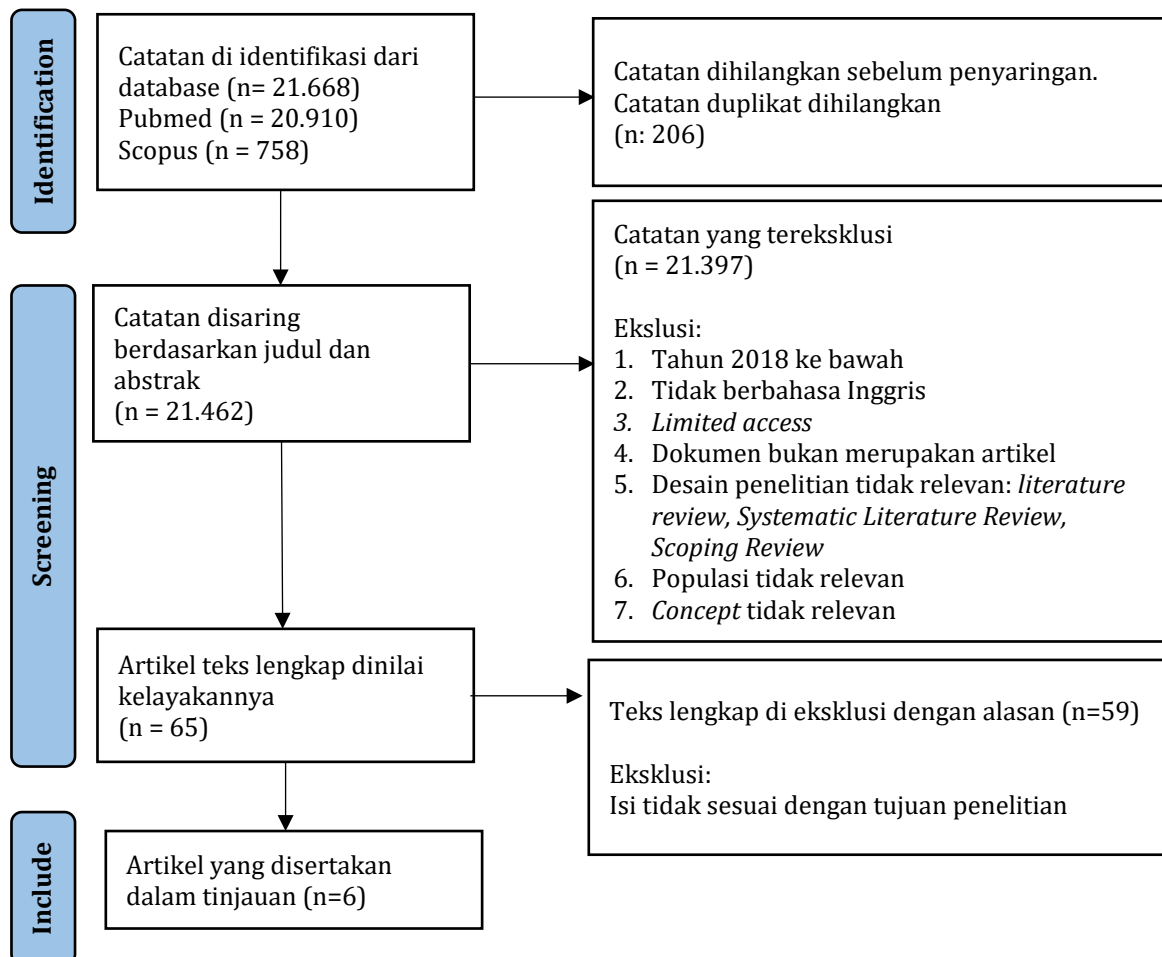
Identification

Catatan di identifikasi dari database (n= 21.668)
Pubmed (n = 20.910)
Scopus (n = 758)

Catatan dihilangkan sebelum penyaringan.
Catatan duplikat dihilangkan
(n: 206)

Screening

Catatan disaring berdasarkan judul dan abstrak
(n = 21.462)

Catatan yang tereksklusi
(n = 21.397)

Ekslusi:
1. Tahun 2018 ke bawah
2. Tidak berbahasa Inggris
3. Limited access
4. Dokumen bukan merupakan artikel
5. Desain penelitian tidak relevan: literature review, Systematic Literature Review, Scoping Review
6. Populasi tidak relevan
7. Concept tidak relevan

Artikel teks lengkap dinilai kelayakannya
(n = 65)

Teks lengkap di eksklusi dengan alasan (n=59)

Eksklusi:
Isi tidak sesuai dengan tujuan penelitian

Include

Artikel yang disertakan dalam tinjauan (n=6)